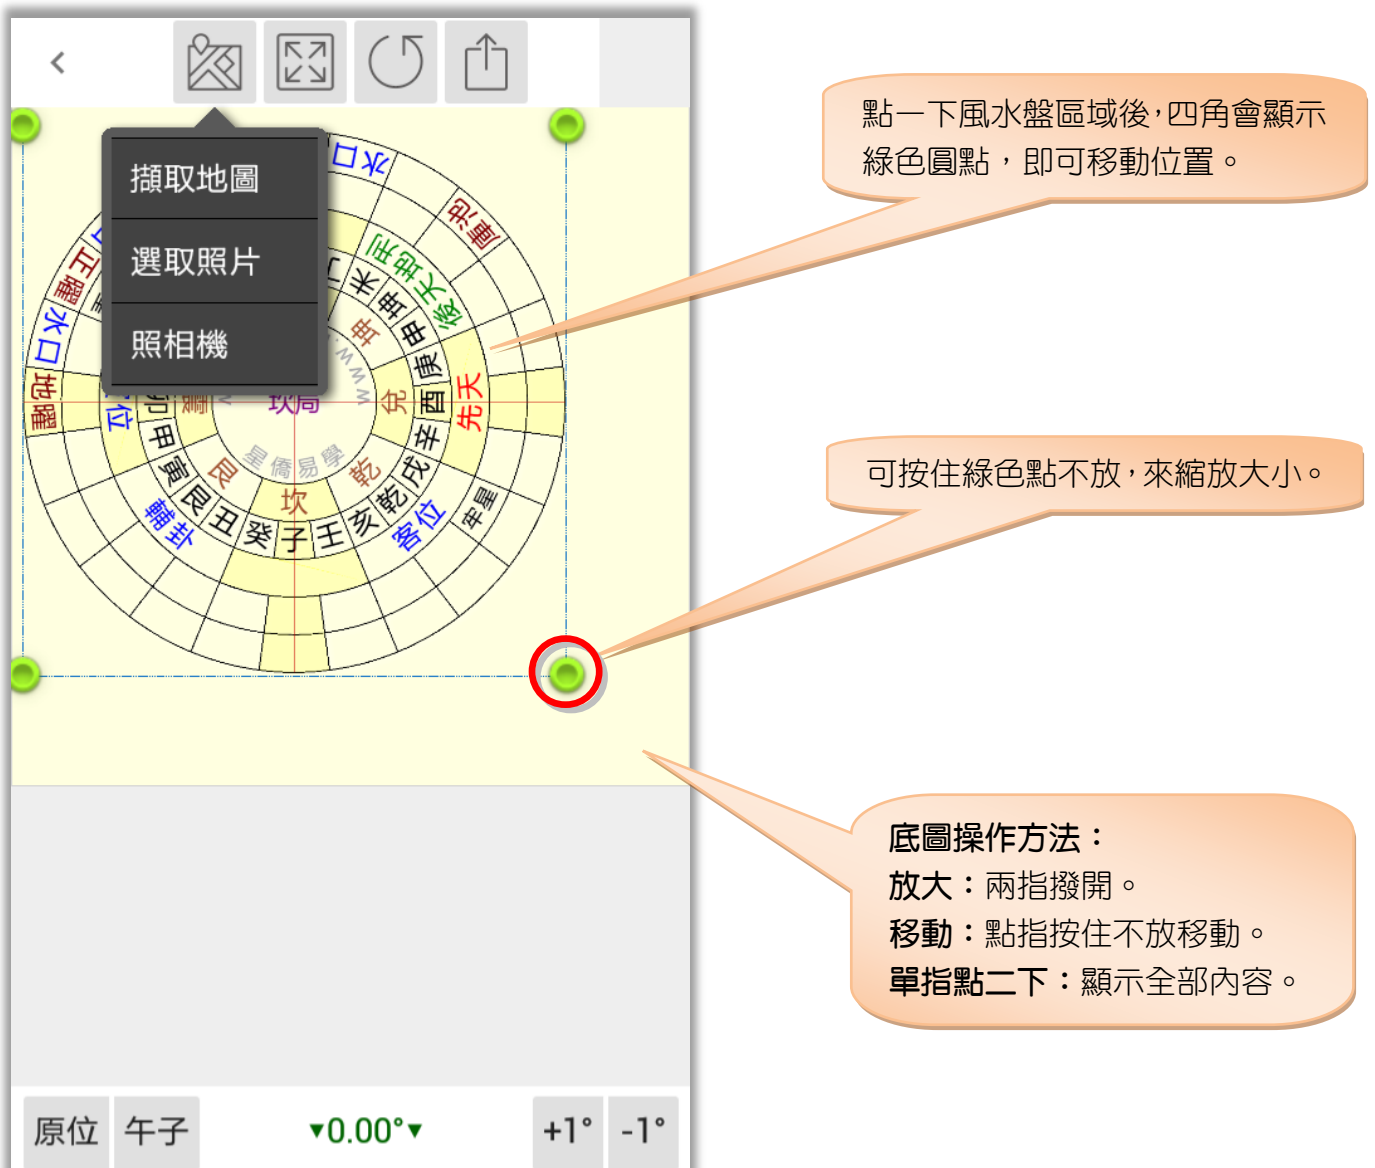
擷取地圖

選取照片

照相機

坎局

星僑易學

乾

坎

兌

艮

酉

庚

申

坤

未

辛

戌

乾

亥

壬

子

癸

丑

艮

寅

甲

卯

先天

地曜

水口

輔卦

客位

點一下風水盤區域後，四角會顯示綠色圓點，即可移動位置。

可按住綠色點不放，來縮放大小。

底圖操作方法：
放大：兩指撥開。
移動：點指按住不放移動。
單指點二下：顯示全部內容。

原位 午子 ▾0.00°▾ +1° -1°